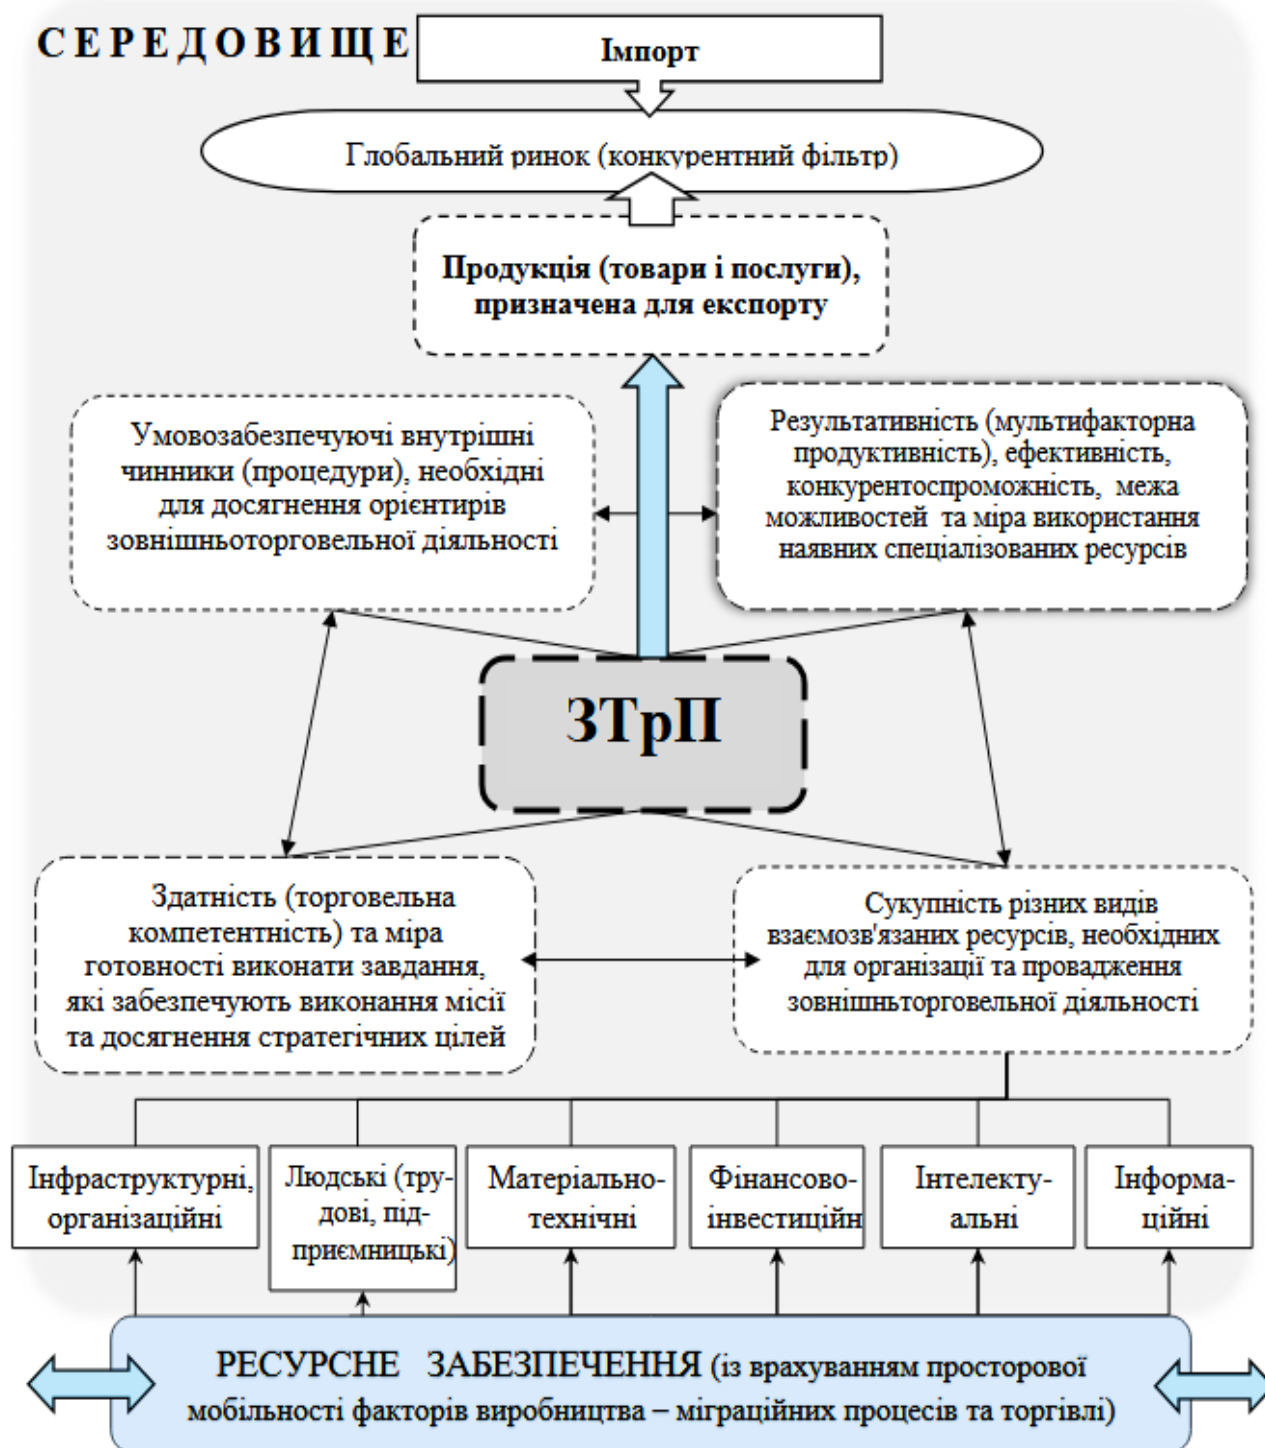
СЕРЕДОВИЩЕ

Імпорт

Глобальний ринок (конкурентний фільтр)

Продукція (товари і послуги), призначена для експорту

Умовозабезпечуючі внутрішні чинники (процедури), необхідні для досягнення орієнтирів зовнішньоторговельної діяльності

Результативність (мультифакторна продуктивність), ефективність, конкурентоспроможність, межа можливостей та міра використання наявних спеціалізованих ресурсів

ЗТрП

Здатність (торговельна компетентність) та міра готовності виконати завдання, які забезпечують виконання місії та досягнення стратегічних цілей

Сукупність різних видів взаємозв'язаних ресурсів, необхідних для організації та провадження зовнішньоторговельної діяльності

Інфраструктурні, організаційні

Людські (трудові, підприємницькі)

Матеріально-технічні

Фінансово-інвестиційн

Інтелектуальні

Інформаційні

РЕСУРСНЕ ЗАБЕЗПЕЧЕННЯ (із врахуванням просторової мобільності факторів виробництва – міграційних процесів та торгівлі)